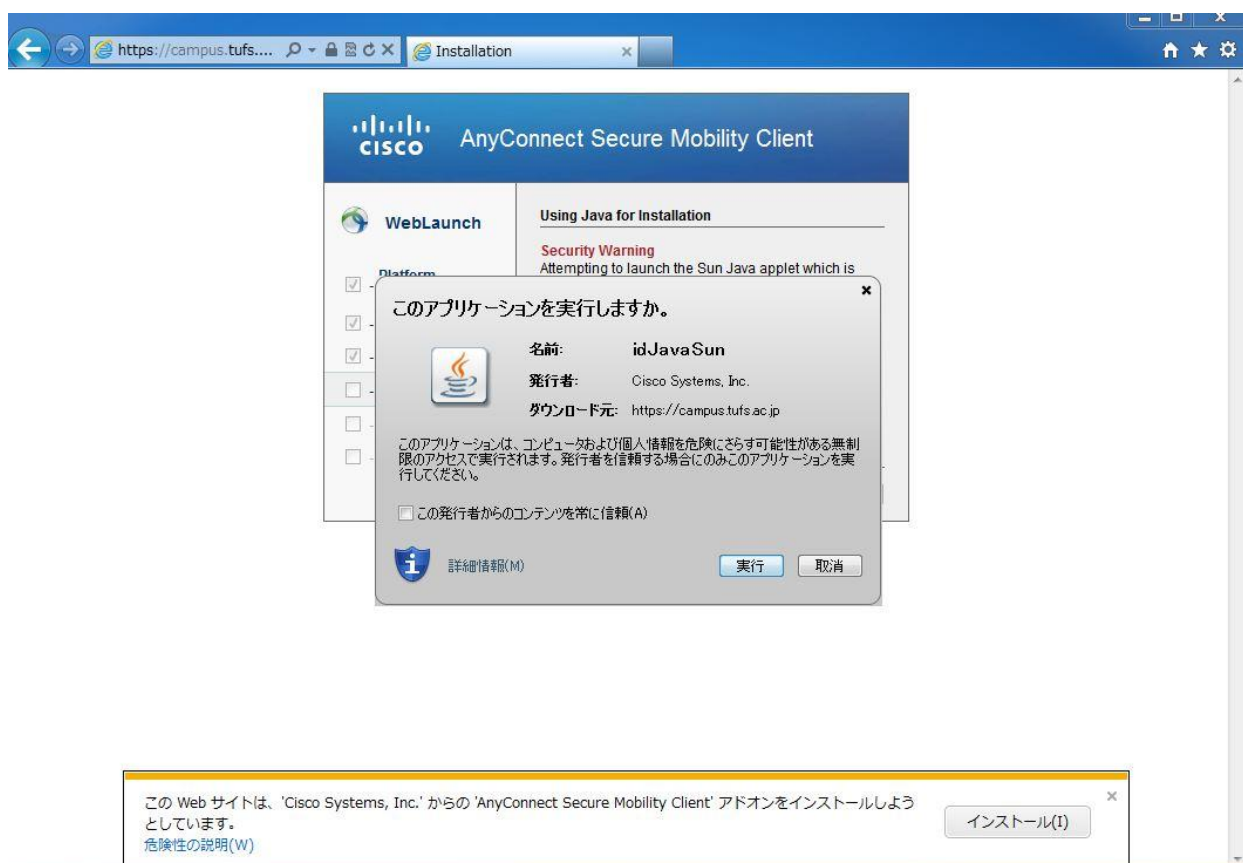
https://campus.tufs....
Installation

cisco AnyConnect Secure Mobility Client

WebLaunch

Platform

Using Java for Installation

Security Warning
Attempting to launch the Sun Java applet which is

このアプリケーションを実行しますか。

名前: idJavaSun
発行者: Cisco Systems, Inc.
ダウンロード元: https://campus.tufs.ac.jp

このアプリケーションは、コンピュータおよび個人情報を危険にさらす可能性がある無制限のアクセスで実行されます。発行者を信頼する場合にのみこのアプリケーションを実行してください。

この発行者からのコンテンツを常に信頼(A)

詳細情報(M)

実行 取消

この Web サイトは、'Cisco Systems, Inc.' からの 'AnyConnect Secure Mobility Client' アドオンをインストールしようとしています。
危険性の説明(W)

インストール(I)